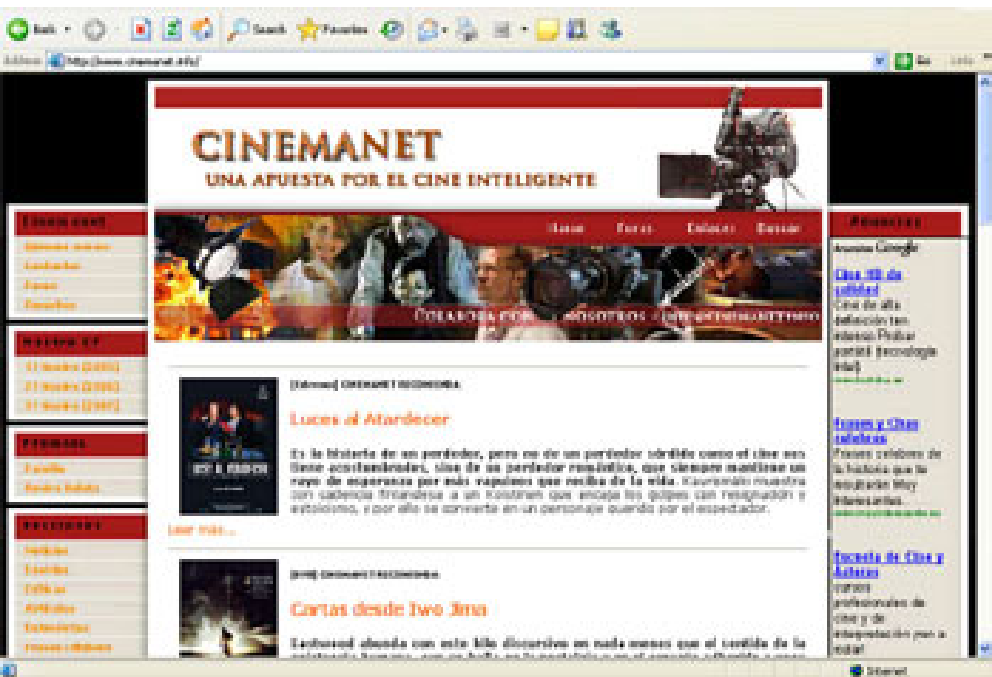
Back · Search Favorites

Address http://www.cinemanet.info/ Go Links

CINEMANET
UNA APUESTA POR EL CINE INTELIGENTE

Inicio Foros Enlaces Buscar

COLABORA CON NOSOTROS · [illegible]

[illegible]

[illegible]

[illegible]

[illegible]

[Estrenos] CINEMANET RECOMIENDA

Luces al Atardecer

Es la historia de un perdedor, pero no de un perdedor sórdido como el cine nos tiene acostumbrados, sino de un perdedor romántico, que siempre mantiene un rayo de esperanza por más vapuleos que reciba de la vida. Kaurismäki muestra con cadencia finlandesa a un Koistinen que encaja los golpes con resignación y estoicismo, y por ello se convierte en un personaje querido por el espectador.

Leer más...

[DVD] CINEMANET RECOMIENDA

Cartas desde Iwo Jima

Eastwood ahonda con este filo discursivo en nada menos que el sentido de la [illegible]

Anuncios Google

Cine HD de calidad
Cine de alta definición en interior. Probar gratis! Tecnología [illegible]

Frases y Citas célebres
Frases célebres de la historia que te resultarán Muy Interesantes.

Escuela de Cine y Actores
Cursos profesionales de cine y de interpretación para a nivel

Internet